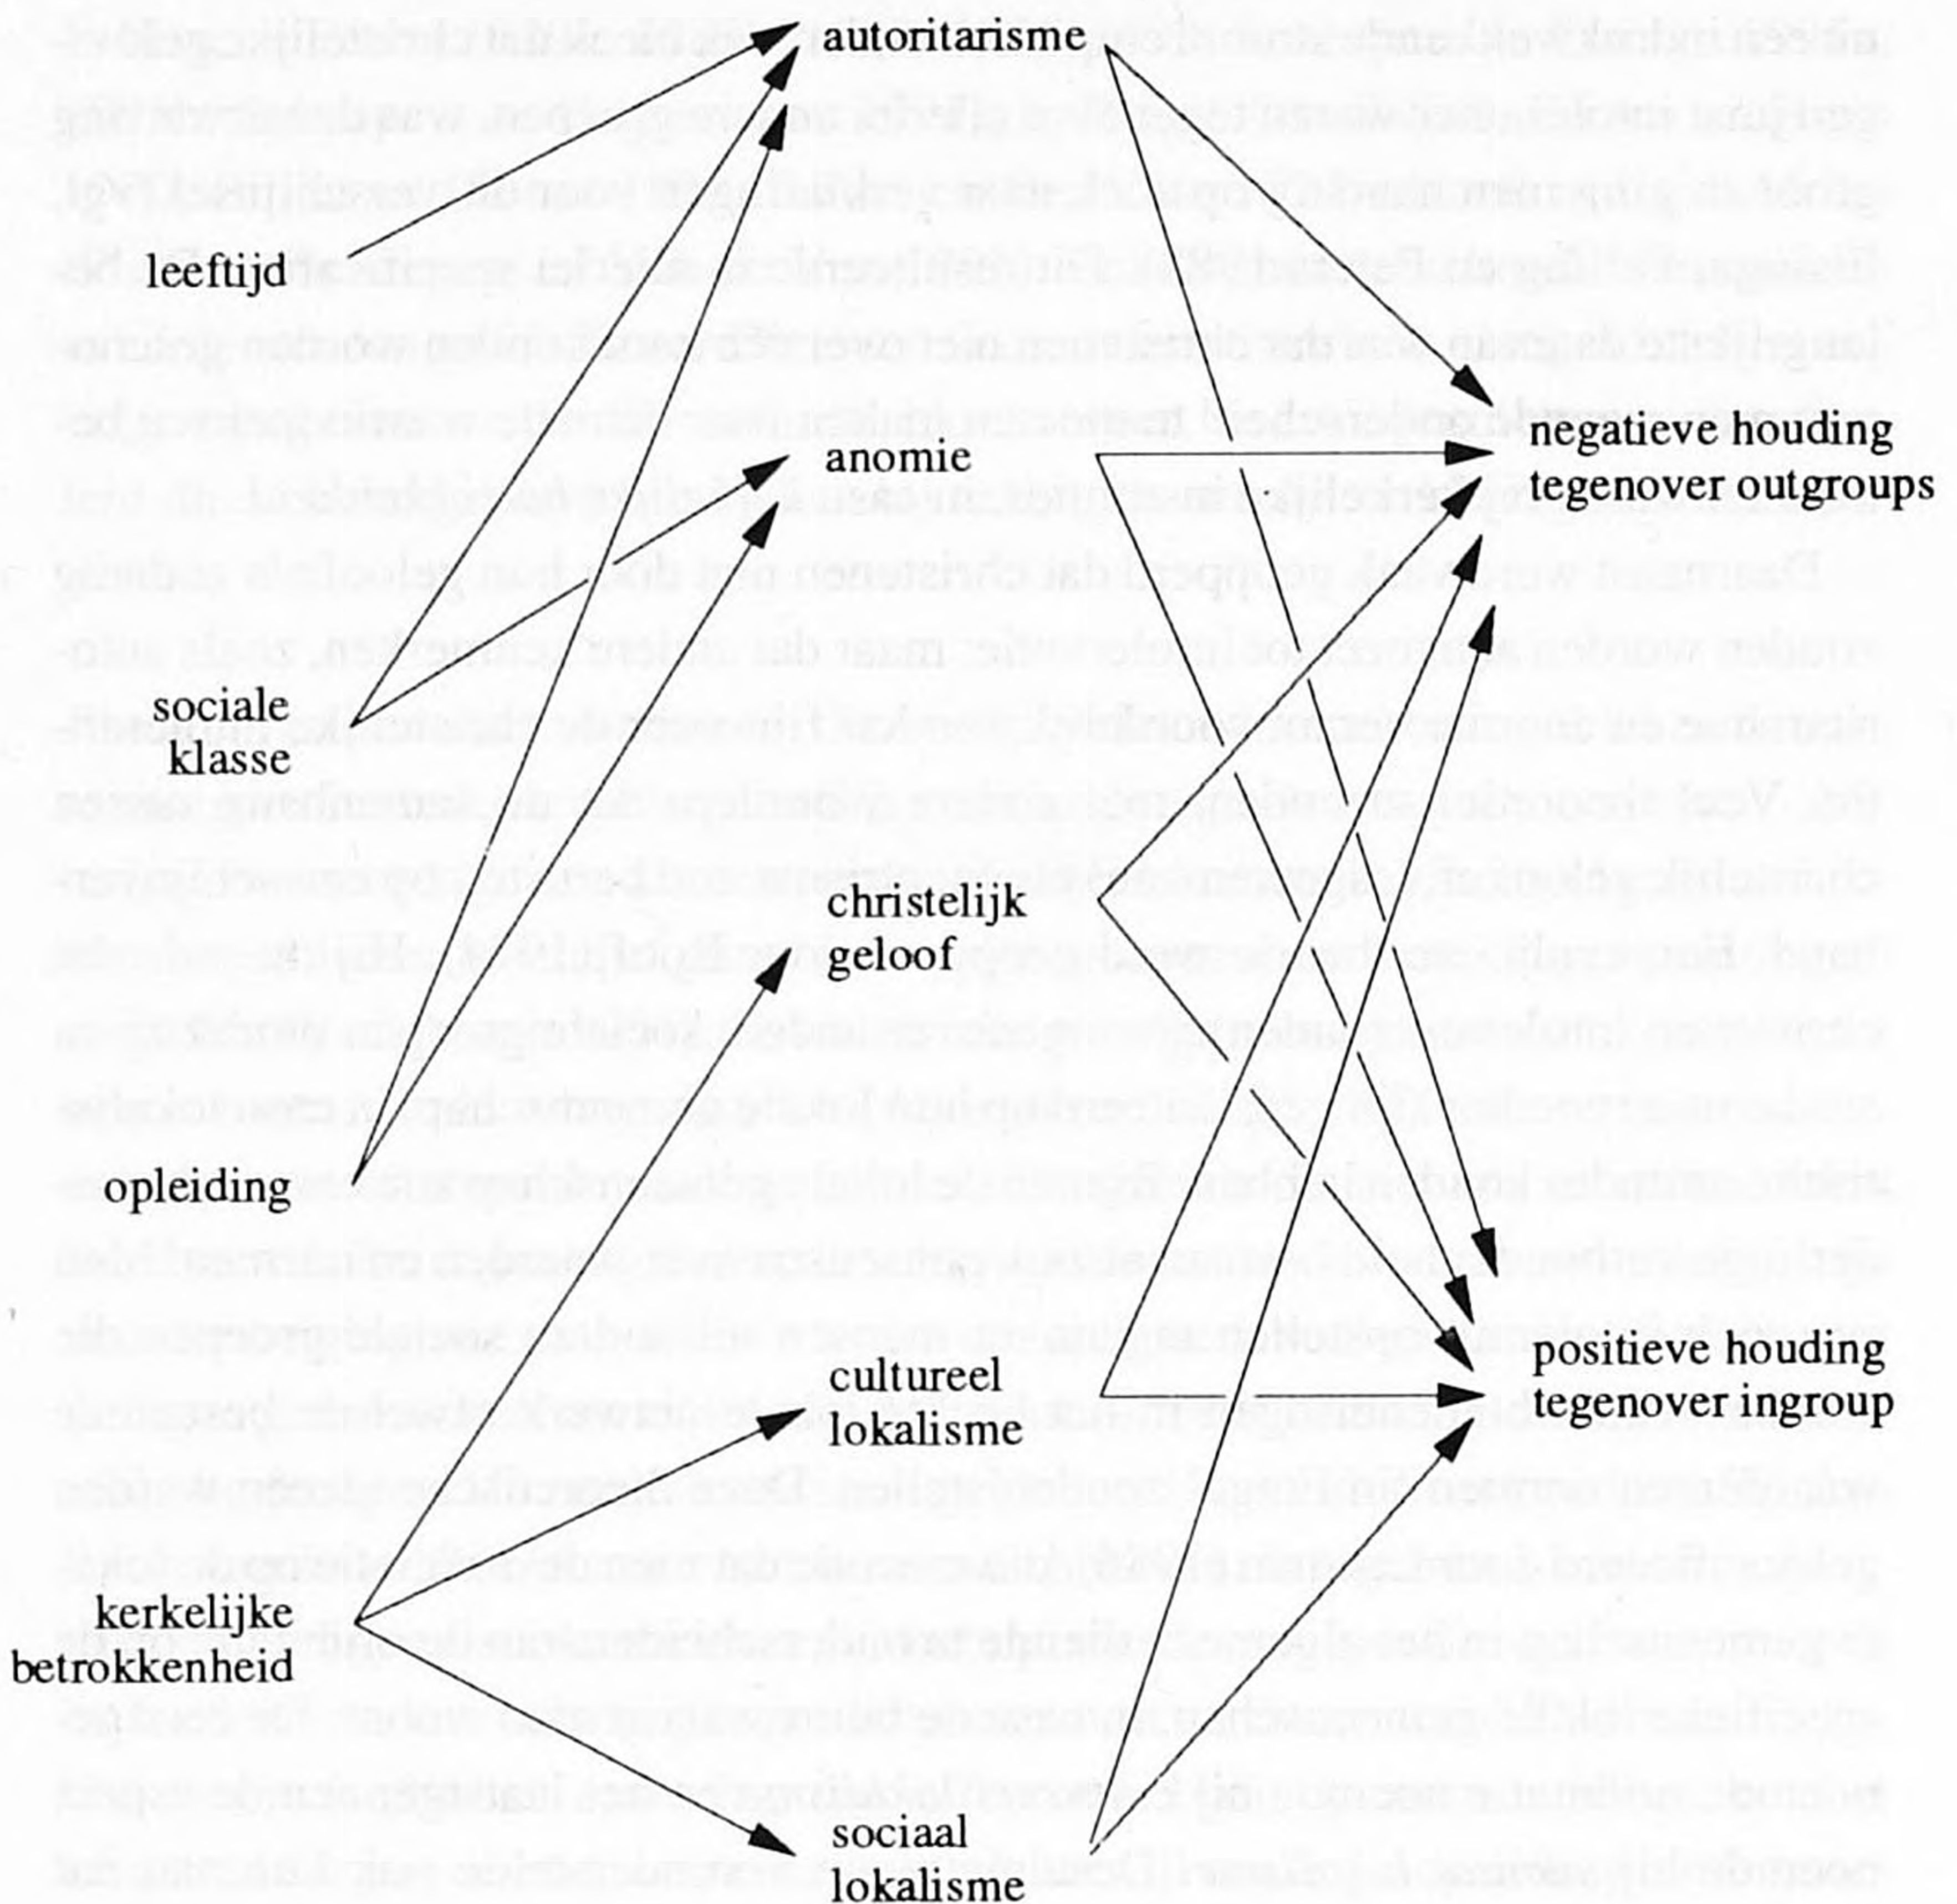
autoritarisme

leeftijd

negatieve houding tegenover outgroups

anomie

sociale klasse

christelijk geloof

opleiding

positieve houding tegenover ingroup

cultureel lokalisme

kerkelijke betrokkenheid

sociaal lokalisme